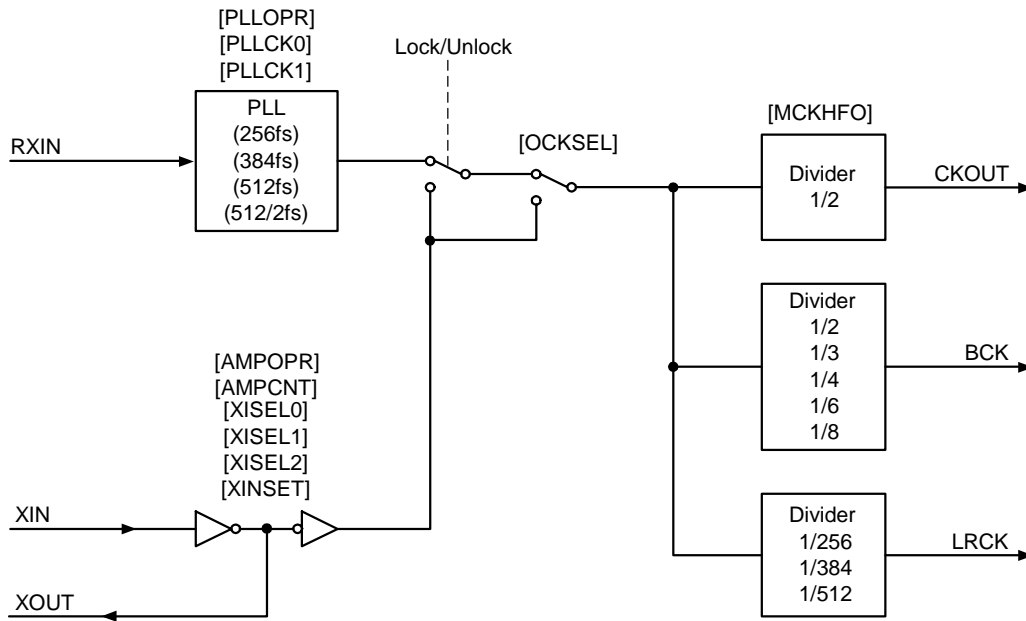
[PLLOPR]
[PLLCK0]
[PLLCK1]

Lock/Unlock

RXIN

PLL
(256fs)
(384fs)
(512fs)
(512/2fs)

[OCKSEL]

[MCKHFO]

Divider
1/2

CKOUT

Divider
1/2
1/3
1/4
1/6
1/8

BCK

[AMPOPR]
[AMPCNT]
[XISEL0]
[XISEL1]
[XISEL2]
[XINSET]

XIN

XOUT

Divider
1/256
1/384
1/512

LRCK